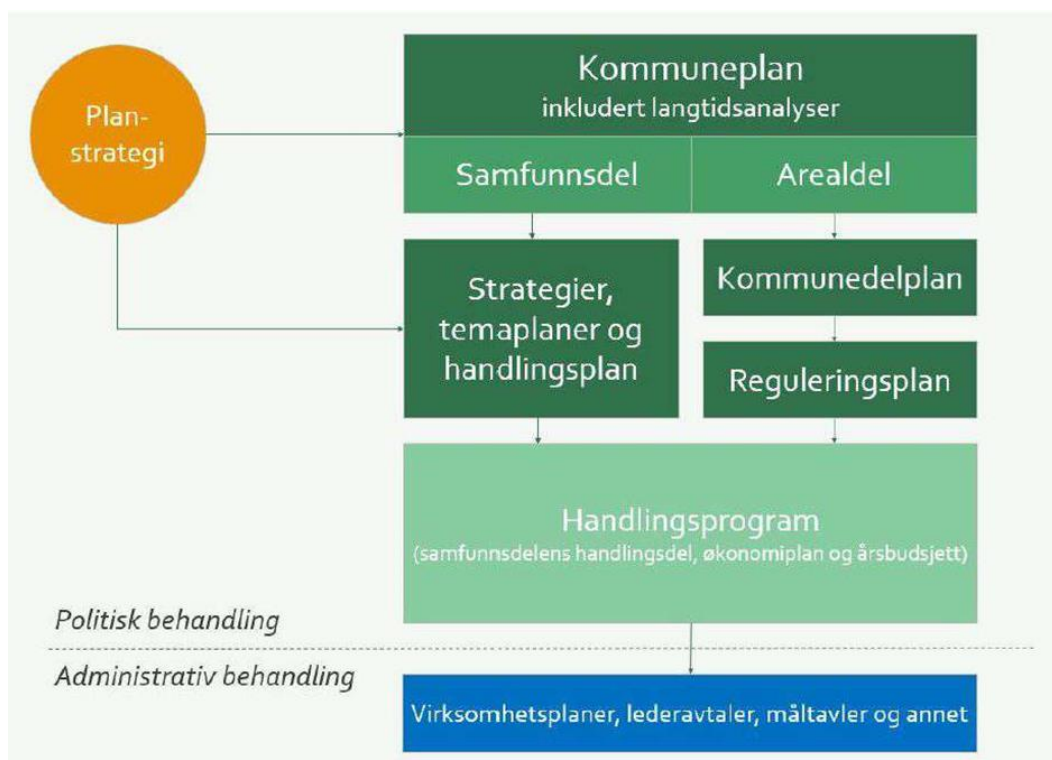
Plan-
strategi

Kommuneplan
inkludert langtidsanalyser

Samfunnsdel

Arealdel

Strategier, temaplaner og handlingsplan

Kommunedelplan

Reguleringsplan

Handlingsprogram
(samfunnsdelens handlingsdel, økonomiplan og årsbudsjett)

Politisk behandling

Administrativ behandling

Virksomhetsplaner, lederavtaler, måltavler og annet